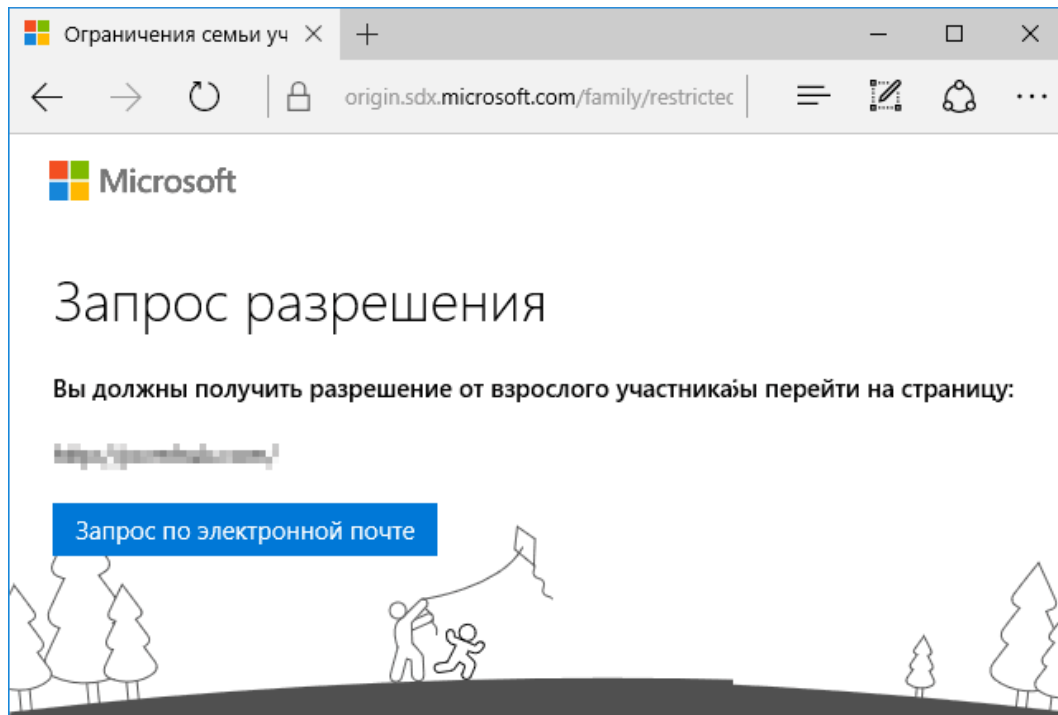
Ограничения семьи уч ×

origin.sdx.microsoft.com/family/restrictec

Microsoft

Запрос разрешения

Вы должны получить разрешение от взрослого участникаы перейти на страницу:

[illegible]

Запрос по электронной почте